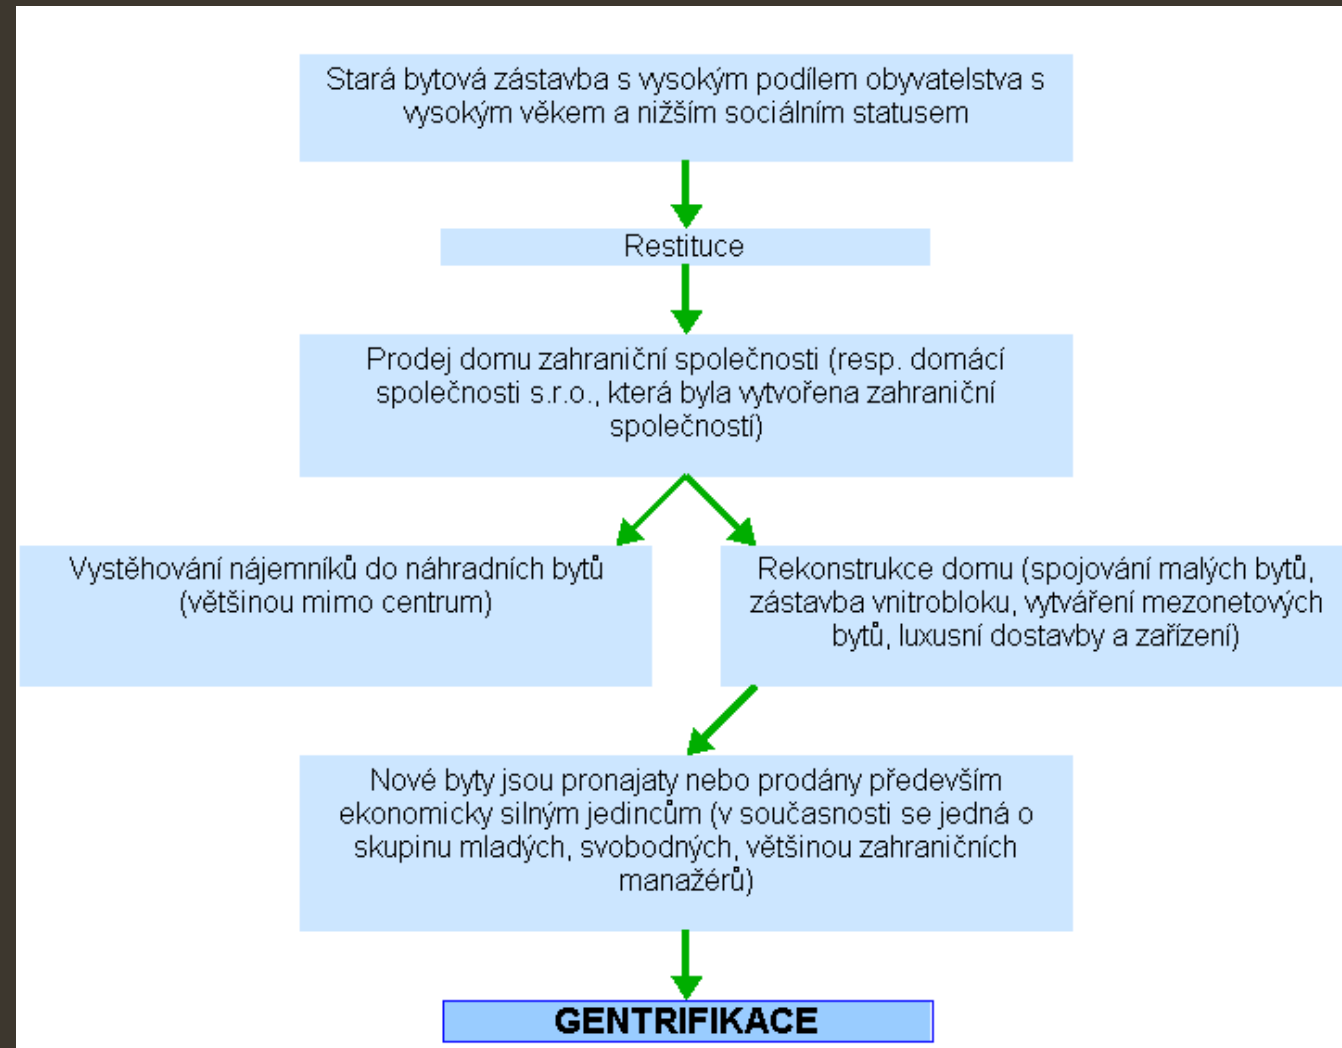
Stará bytová zástavba s vysokým podílem obyvatelstva s vysokým věkem a nižším sociálním statusem

Restituce

Prodej domu zahraniční společnosti (resp. domácí společnosti s.r.o., která byla vytvořena zahraniční společností)

Vystěhování nájemníků do náhradních bytů (většinou mimo centrum)

Rekonstrukce domu (spojování malých bytů, zástavba vnitrobloku, vytváření mezonetových bytů, luxusní dostavby a zařízení)

Nové byty jsou pronajaty nebo prodány především ekonomicky silným jedincům (v současnosti se jedná o skupinu mladých, svobodných, většinou zahraničních manažérů)

GENTRIFIKACE